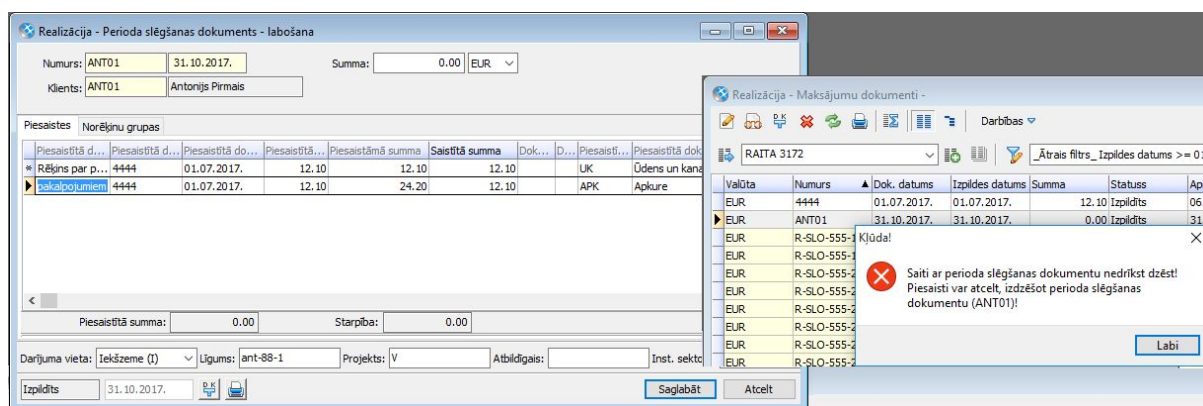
Realizācija - Perioda slēgšanas dokuments - labošana

Numurs: ANT01 31.10.2017. Summa: 0.00 EUR
Klients: ANT01 Antonijs Pirmais

Piesaistes Norēķinu grupas

| | Piesaistītā d... | Piesaistītā d... | Piesaistītā do... | Piesaistītā... | Piesaistāmā summa | Saistītā summa | Dok... | D... | Piesaisti... | Piesaistītā dok |
|---|---|---|---|---|---|---|---|---|---|---|
| * | Rēķins par p... | 4444 | 01.07.2017. | 12.10 | 12.10 | 12.10 | | | UK | Ūdens un kana |
| ▶ | pakalpojumiem | 4444 | 01.07.2017. | 12.10 | 24.20 | 12.10 | | | APK | Apkure |

Piesaistītā summa: 0.00 Starpība: 0.00

Darījuma vieta: Iekšzeme (I) Līgums: ant-88-1 Projekts: V Atbildīgais: Inst. sekto

Izpildīts 31.10.2017. Saglabāt Atcelt

Realizācija - Maksājumu dokumenti -

Darbības

RAITA 3172 _Ātrais filtrs_ Izpildes datums >= 0

| Valūta | Numurs | Dok. datums | Izpildes datums | Summa | Statuss | Ap |
|---|---|---|---|---|---|---|
| EUR | 4444 | 01.07.2017. | 01.07.2017. | 12.10 | Izpildīts | 06 |
| EUR | ANT01 | 31.10.2017. | 31.10.2017. | 0.00 | Izpildīts | 31 |
| EUR | R-SLO-555-1 | | | | | |
| EUR | R-SLO-555-1 | | | | | |
| EUR | R-SLO-555-2 | | | | | |
| EUR | R-SLO-555-2 | | | | | |
| EUR | R-SLO-555-2 | | | | | |
| EUR | R-SLO-555-2 | | | | | |
| EUR | R-SLO-555-2 | | | | | |
| EUR | R-SLO-555-2 | | | | | |

Kļūda!

Saiti ar perioda slēgšanas dokumentu nedrīkst dzēst! Piesaisti var atcelt, izdzēšot perioda slēgšanas dokumentu (ANT01)!

Labi